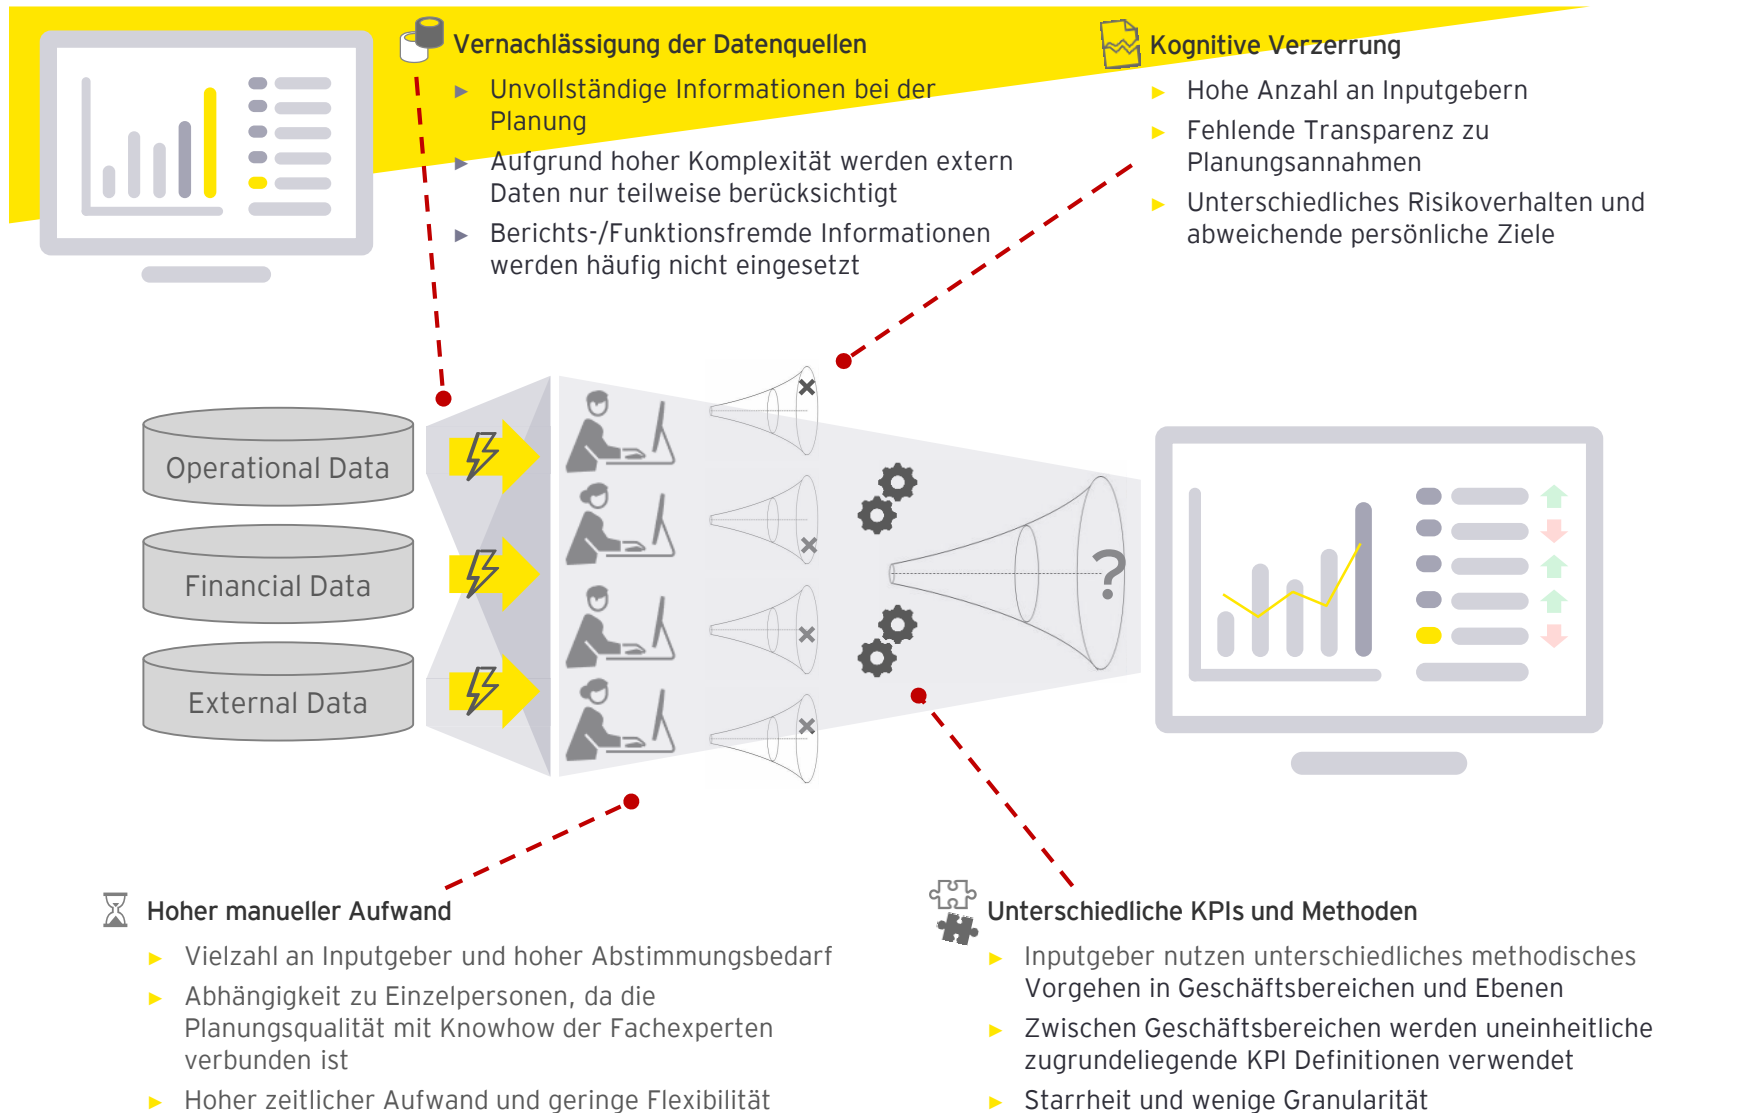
Vernachlässigung der Datenquellen

Unvollständige Informationen bei der Planung

Aufgrund hoher Komplexität werden extern Daten nur teilweise berücksichtigt

Berichts-/Funktionsfremde Informationen werden häufig nicht eingesetzt

Kognitive Verzerrung

Hohe Anzahl an Inputgebern

Fehlende Transparenz zu Planungsannahmen

Unterschiedliches Risikoverhalten und abweichende persönliche Ziele

Operational Data

Financial Data

External Data

?

Hoher manueller Aufwand

Vielzahl an Inputgeber und hoher Abstimmungsbedarf

Abhängigkeit zu Einzelpersonen, da die Planungsqualität mit Knowhow der Fachexperten verbunden ist

Hoher zeitlicher Aufwand und geringe Flexibilität

Unterschiedliche KPIs und Methoden

Inputgeber nutzen unterschiedliches methodisches Vorgehen in Geschäftsbereichen und Ebenen

Zwischen Geschäftsbereichen werden uneinheitliche zugrundeliegende KPI Definitionen verwendet

Starrheit und wenige Granularität